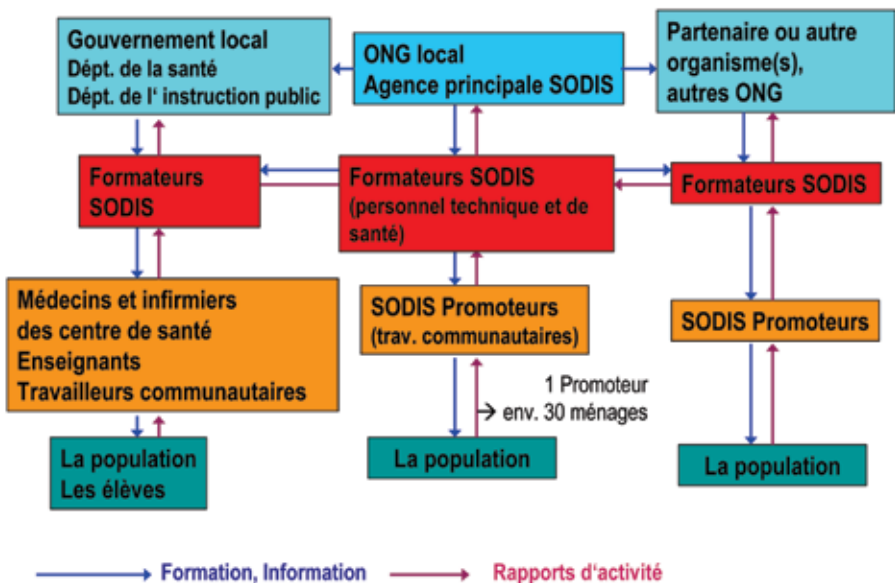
Gouvernement local
Dépt. de la santé
Dépt. de l' instruction public

ONG local
Agence principale SODIS

Partenaire ou autre organisme(s), autres ONG

Formateurs SODIS

Formateurs SODIS
(personnel technique et de santé)

Formateurs SODIS

Médecins et infirmiers des centre de santé
Enseignants
Travailleurs communautaires

SODIS Promoteurs
(trav. communautaires)

SODIS Promoteurs

1 Promoteur
→ env. 30 ménages

La population
Les élèves

La population

La population

Formation, Information

Rapports d'activité